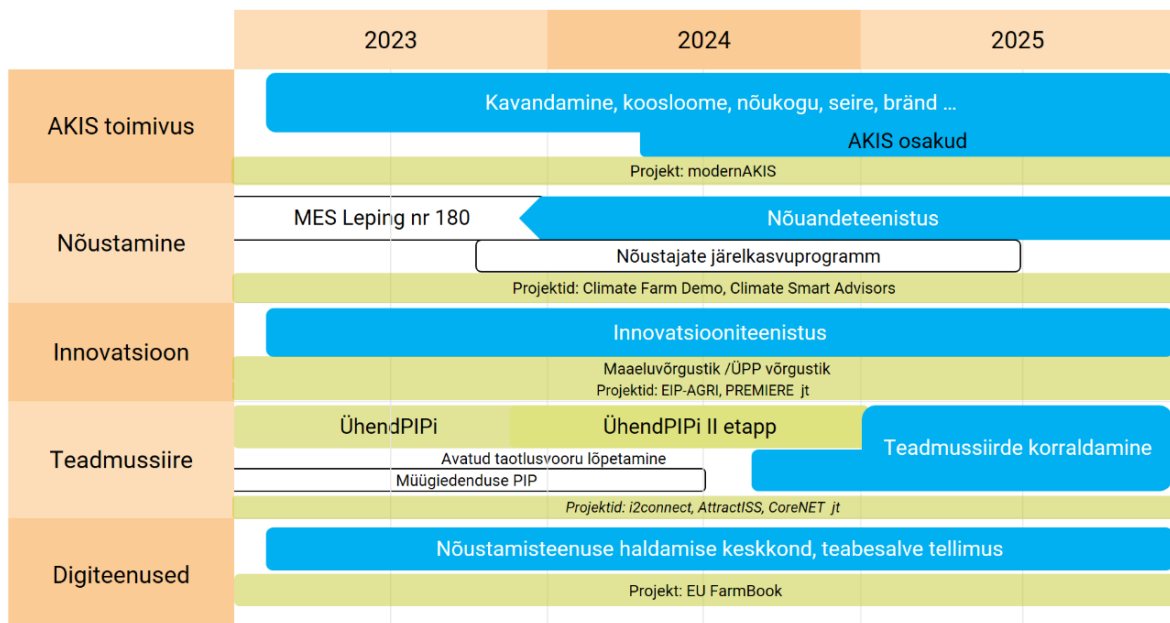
| | 2023 | 2024 | 2025 |
|---|---|---|---|
| AKIS toimivus | Kavandamine, koosloome, nõukogu, seire, bränd … AKIS osakud Projekt: modernAKIS | | |
| Nõustamine | MES Leping nr 180 Nõuandeteenistus Nõustajate järelkasvuprogramm Projektid: Climate Farm Demo, Climate Smart Advisors | | |
| Innovatsioon | Innovatsiooniteenistus Maaeluvõrgustik /ÜPP võrgustik Projektid: EIP-AGRI, PREMIERE jt | | |
| Teadmussiire | ÜhendPIPi ÜhendPIPi II etapp Teadmussiirde korraldamine Avatud taotlusvooru lõpetamine Müügiedenduse PIP Projektid: i2connect, AttractISS, CoreNET jt | | |
| Digiteenused | Nõustamisteenuse haldamise keskkond, teabesalve tellimus Projekt: EU FarmBook | | |